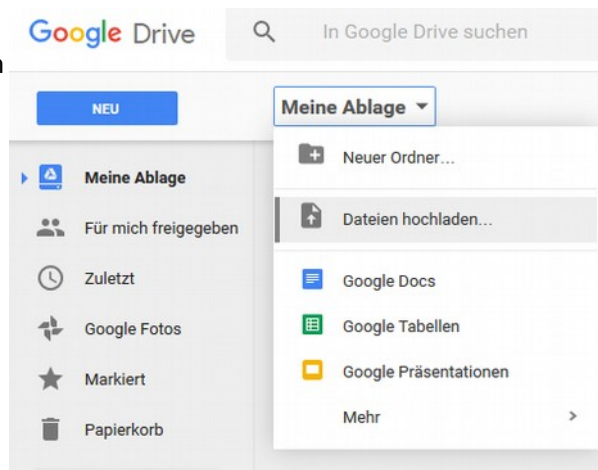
Google Drive

In Google Drive suchen

NEU

Meine Ablage

Meine Ablage

Für mich freigegeben

Zuletzt

Google Fotos

Markiert

Papierkorb

Neuer Ordner...

Dateien hochladen...

Google Docs

Google Tabellen

Google Präsentationen

Mehr